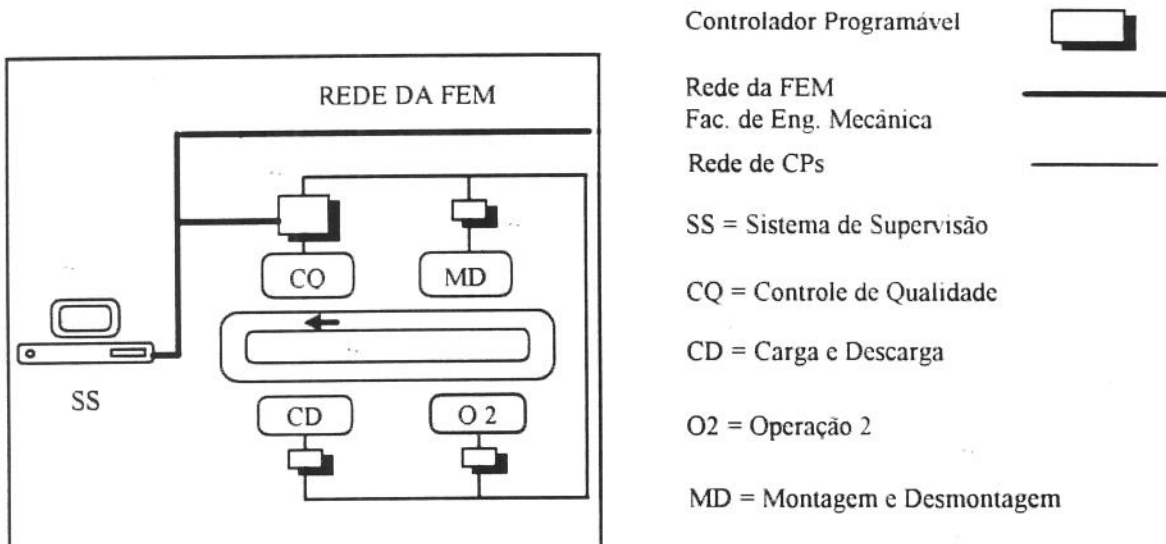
REDE DA FEM

CQ

MD

SS

CD

O 2

Controlador Programável

Rede da FEM
Fac. de Eng. Mecânica

Rede de CPs

SS = Sistema de Supervisão

CQ = Controle de Qualidade

CD = Carga e Descarga

O2 = Operação 2

MD = Montagem e Desmontagem